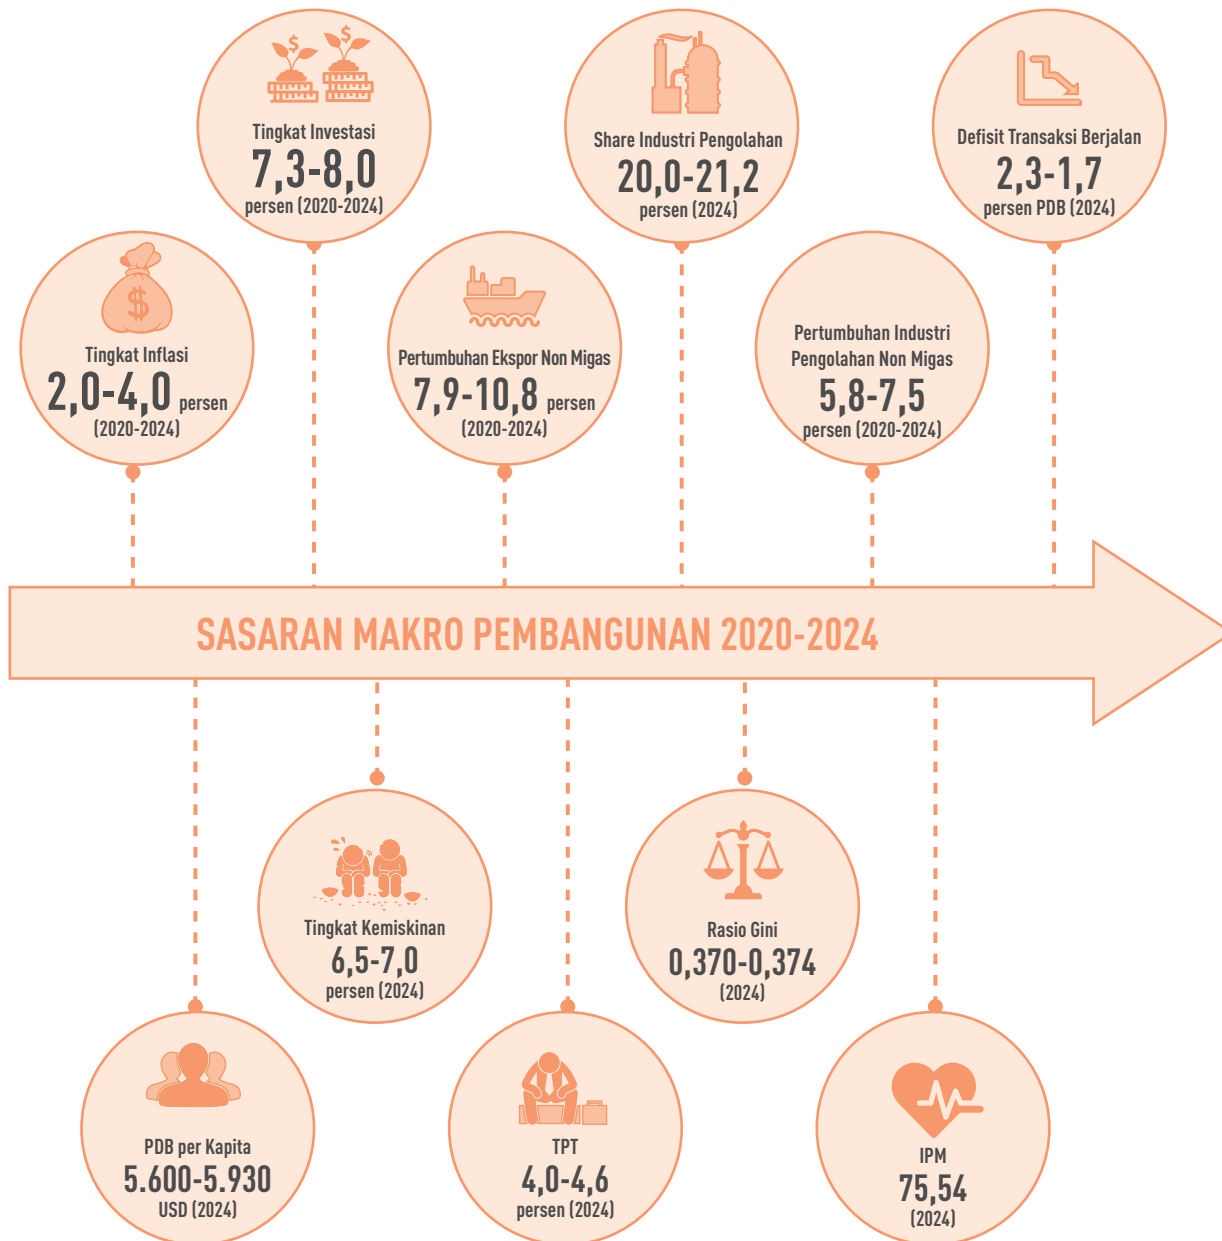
Tingkat Investasi
7,3-8,0
persen (2020-2024)

Share Industri Pengolahan
20,0-21,2
persen (2024)

Defisit Transaksi Berjalan
2,3-1,7
persen PDB (2024)

Tingkat Inflasi
2,0-4,0 persen
(2020-2024)

Pertumbuhan Ekspor Non Migas
7,9-10,8 persen
(2020-2024)

Pertumbuhan Industri Pengolahan Non Migas
5,8-7,5
persen (2020-2024)

SASARAN MAKRO PEMBANGUNAN 2020-2024

Tingkat Kemiskinan
6,5-7,0
persen (2024)

Rasio Gini
0,370-0,374
(2024)

PDB per Kapita
5.600-5.930
USD (2024)

TPT
4,0-4,6
persen (2024)

IPM
75,54
(2024)